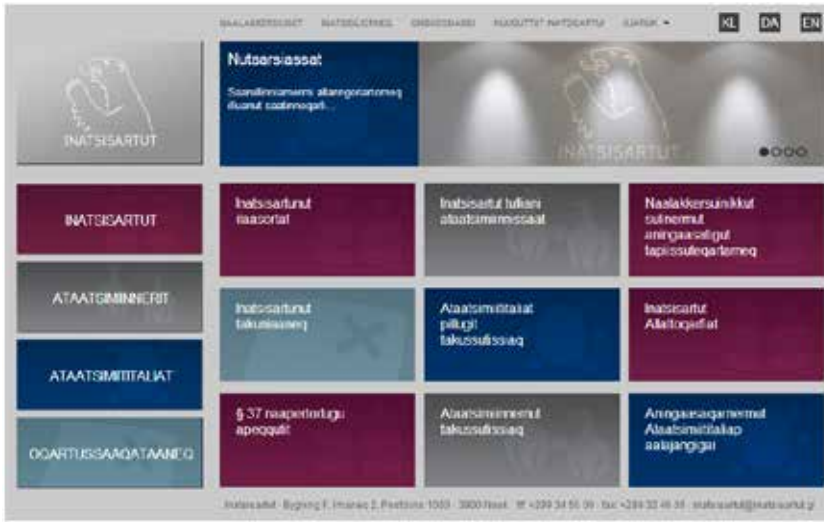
NAALAKKERSUISUT INATSISILIORNEQ SINERISSAMI NUKIGUTIT INATSISARTUT IJARIUK

KL DA EN

INATSISARTUT

Nutsarsiassat

Saanilinnaamerni altaregeartarneq illuanut saatinneqart...

INATSISARTUT

INATSISARTUT

ATAATSIMINNERIT

ATAATSIMIITITALIAT

OQARTUSSAAQATAANEQ

Inatsisartunut nassuiat

Inatsisartut tulluni ataatsimiinnissaat

Naalakkersuisunut sulinermut aningaasaliigut tapiissuteqartarneq

Inatsisartunut takussaaneq

Ataatsimiititaliat pilluget takussutissiaq

Inatsisartut Allattoqarfiat

§ 37 naapertorlugu apeqqutit

Ataatsimiinnernut takussutissiaq

Aningaasaqarnermut Ataatsimiititaliap aalajangiisi

Inatsisartut · Bygning F, Imaneq 2, Postboks 1060 · 3900 Nuuk · tlf. +299 34 50 00 · fax +299 32 45 36 · inatsisartut@inatsisartut.gl